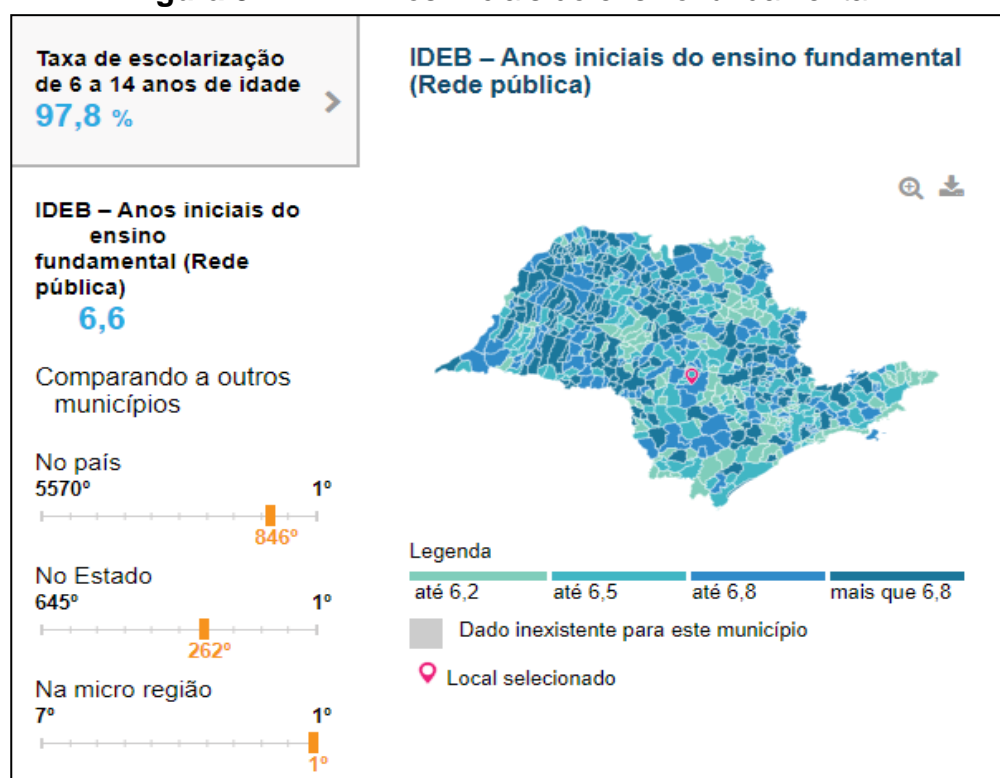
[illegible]

Taxa de escolarização de 6 a 14 anos de idade
97,8 %

IDEB – Anos iniciais do ensino fundamental (Rede pública)
6,6

Comparando a outros municípios

No país
5570º
1º
846º

No Estado
645º
1º
262º

Na micro região
7º
1º
1º

IDEB – Anos iniciais do ensino fundamental (Rede pública)

Legenda

| até 6,2 | até 6,5 | até 6,8 | mais que 6,8 |
|---|---|---|---|

Dado inexistente para este município

Local selecionado